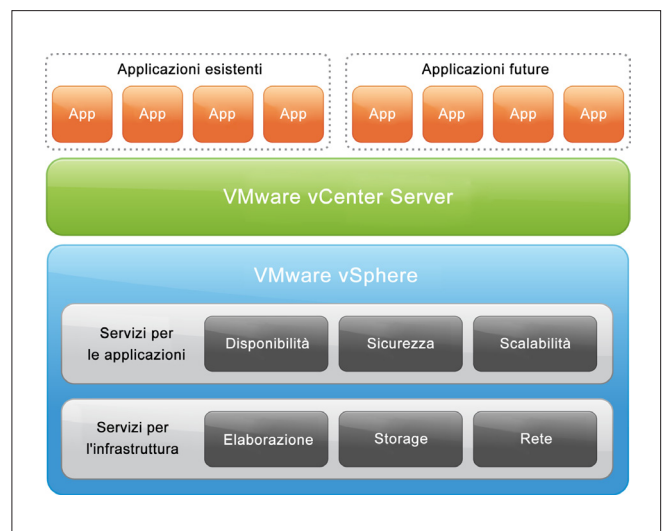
Applicazioni esistenti

App App App App

Applicazioni future

App App App App

VMware vCenter Server

VMware vSphere

Servizi per le applicazioni

Disponibilità

Sicurezza

Scalabilità

Servizi per l'infrastruttura

Elaborazione

Storage

Rete